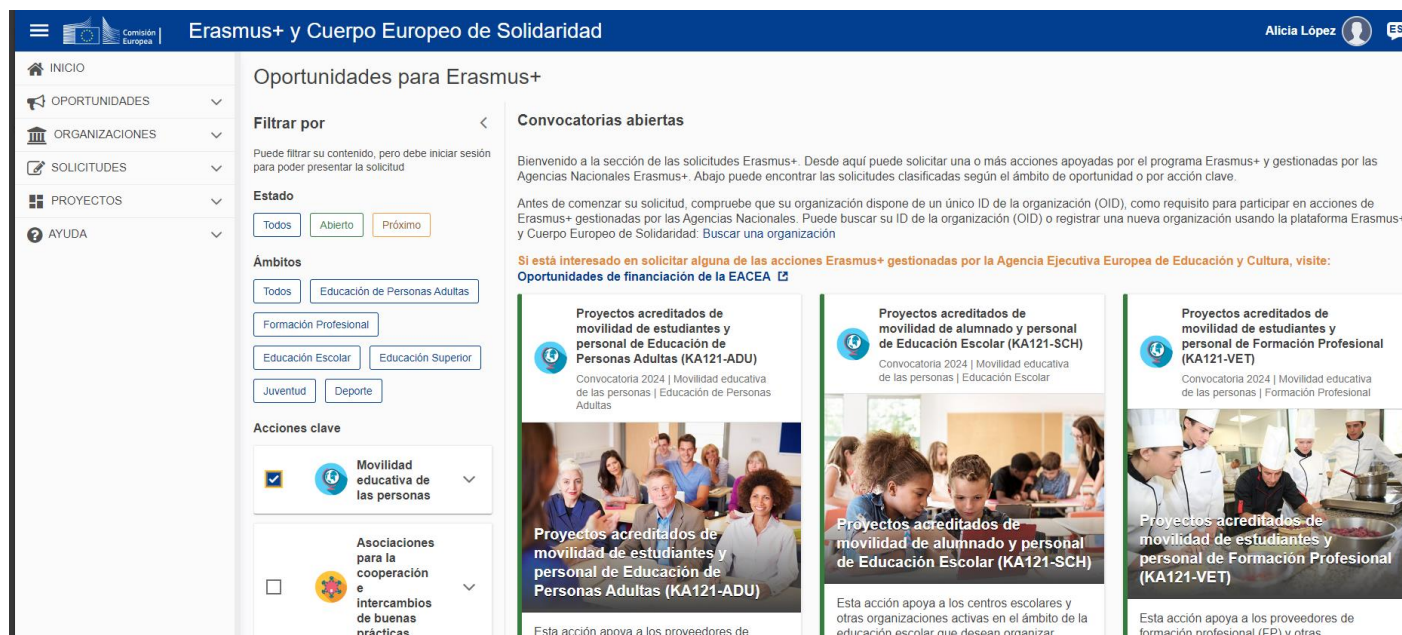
Comisión Europea | Erasmus+ y Cuerpo Europeo de Solidaridad

Alicia López ES

INICIO
OPORTUNIDADES
ORGANIZACIONES
SOLICITUDES
PROYECTOS
AYUDA

Oportunidades para Erasmus+

Filtrar por

Puede filtrar su contenido, pero debe iniciar sesión para poder presentar la solicitud

Estado
Todos | Abierto | Próximo

Ámbitos
Todos | Educación de Personas Adultas | Formación Profesional | Educación Escolar | Educación Superior | Juventud | Deporte

Acciones clave
Movilidad educativa de las personas
Asociaciones para la cooperación e intercambios de buenas prácticas

Convocatorias abiertas

Bienvenido a la sección de las solicitudes Erasmus+. Desde aquí puede solicitar una o más acciones apoyadas por el programa Erasmus+ y gestionadas por las Agencias Nacionales Erasmus+. Abajo puede encontrar las solicitudes clasificadas según el ámbito de oportunidad o por acción clave.

Antes de comenzar su solicitud, compruebe que su organización dispone de un único ID de la organización (OID), como requisito para participar en acciones de Erasmus+ gestionadas por las Agencias Nacionales. Puede buscar su ID de la organización (OID) o registrar una nueva organización usando la plataforma Erasmus+ y Cuerpo Europeo de Solidaridad: Buscar una organización

Si está interesado en solicitar alguna de las acciones Erasmus+ gestionadas por la Agencia Ejecutiva Europea de Educación y Cultura, visite: Oportunidades de financiación de la EACEA

Proyectos acreditados de movilidad de estudiantes y personal de Educación de Personas Adultas (KA121-ADU)
Convocatoria 2024 | Movilidad educativa de las personas | Educación de Personas Adultas
Proyectos acreditados de movilidad de estudiantes y personal de Educación de Personas Adultas (KA121-ADU)
Esta acción apoya a los proveedores de

Proyectos acreditados de movilidad de alumnado y personal de Educación Escolar (KA121-SCH)
Convocatoria 2024 | Movilidad educativa de las personas | Educación Escolar
Proyectos acreditados de movilidad de alumnado y personal de Educación Escolar (KA121-SCH)
Esta acción apoya a los centros escolares y otras organizaciones activas en el ámbito de la educación escolar que desean organizar

Proyectos acreditados de movilidad de estudiantes y personal de Formación Profesional (KA121-VET)
Convocatoria 2024 | Movilidad educativa de las personas | Formación Profesional
Proyectos acreditados de movilidad de estudiantes y personal de Formación Profesional (KA121-VET)
Esta acción apoya a los proveedores de formación profesional (FP) y otras